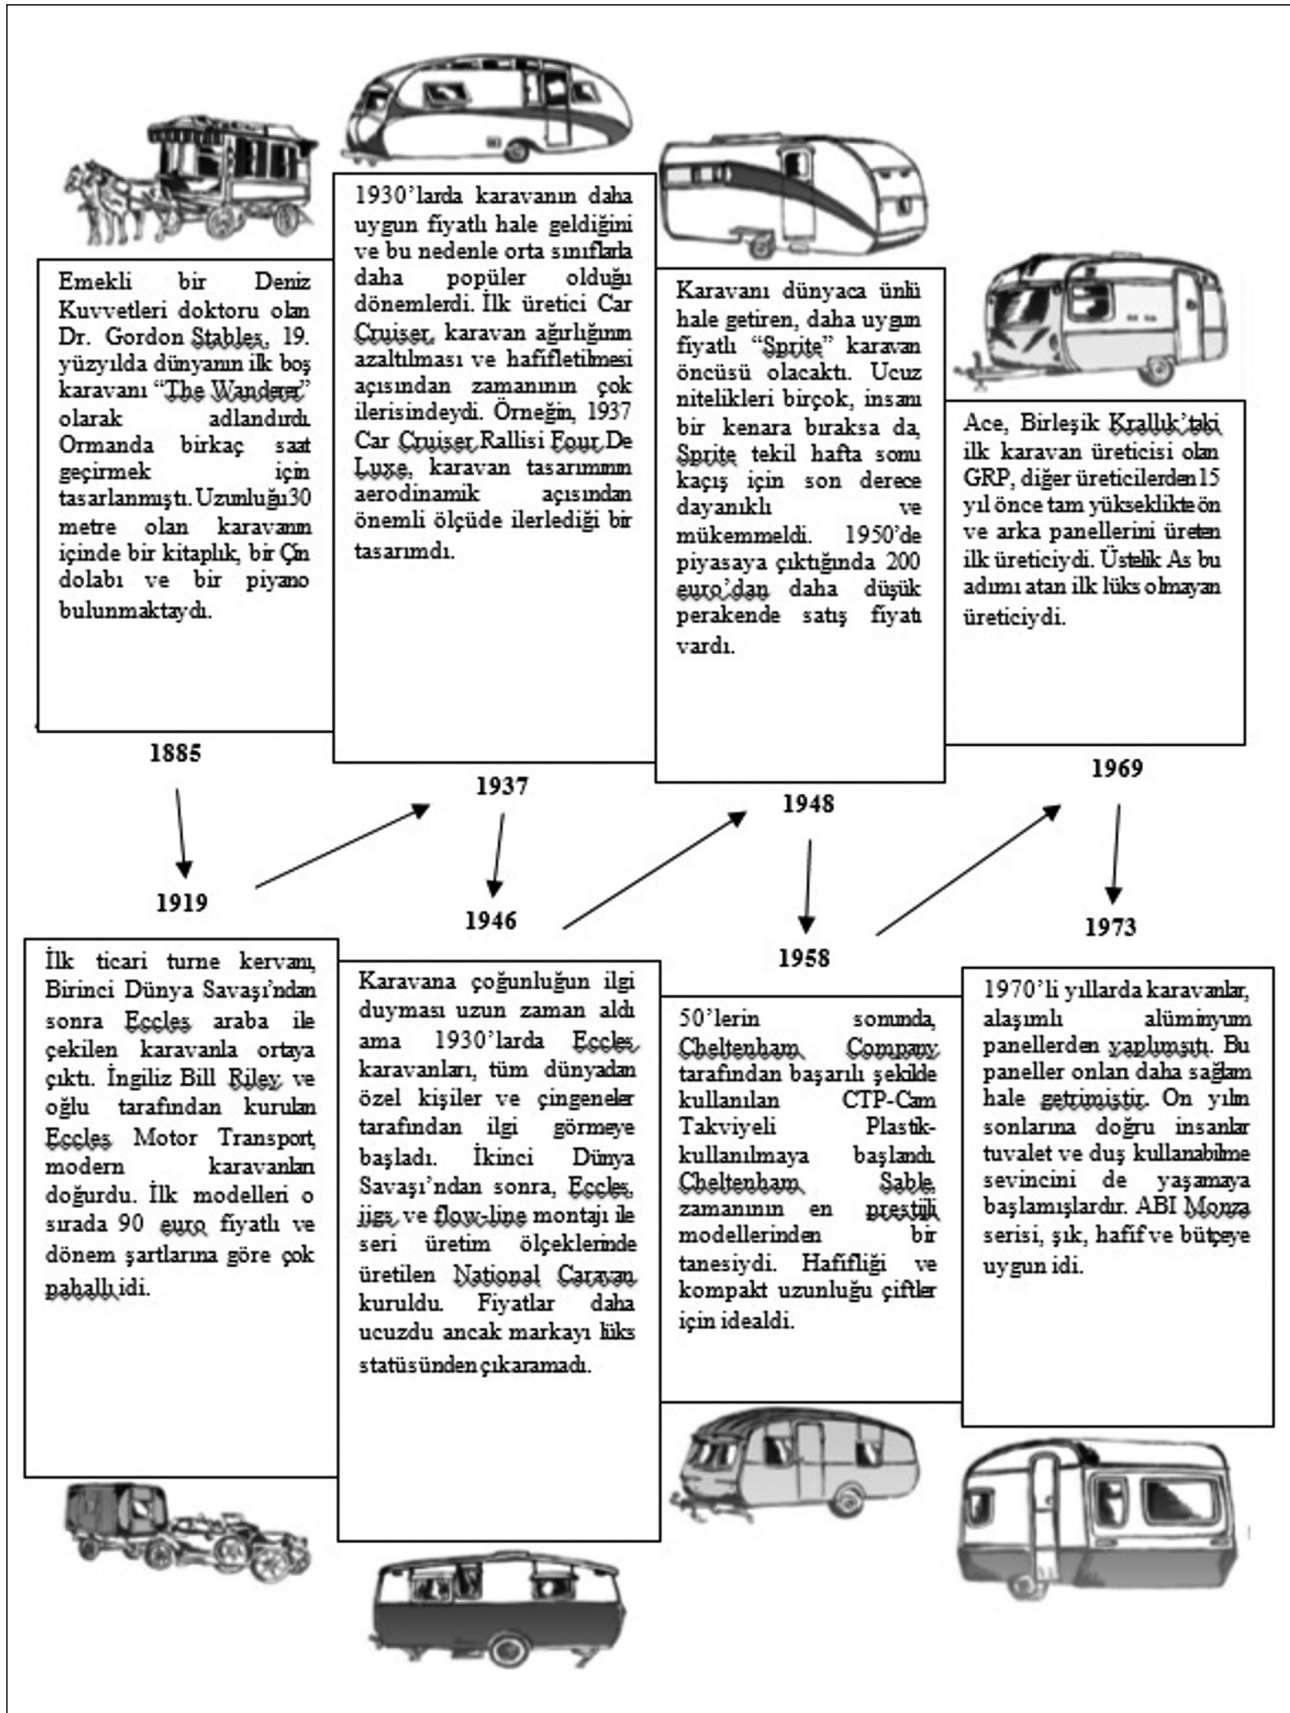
Emekli bir Deniz Kuvvetleri doktoru olan Dr. Gordon Stables, 19. yüzyılda dünyanın ilk boş karavanı "The Wanderer" olarak adlandırdı. Ormanda birkaç saat geçirmek için tasarlanmıştı. Uzunluğu 30 metre olan karavanın içinde bir kitaplık, bir Çin dolabı ve bir piyano bulunmaktaydı.

1885

1930'larda karavanın daha uygun fiyatlı hale geldiğini ve bu nedenle orta sınıflarla daha popüler olduğu dönemlerdi. İlk üretici Car Cruiser, karavan ağırlığının azaltılması ve hafifletilmesi açısından zamanının çok ilerisindeydi. Örneğin, 1937 Car Cruiser Rallisi Four De Luxe, karavan tasarımının aerodinamik açısından önemli ölçüde ilerlediği bir tasarımdı.

1937

Karavanı dünyaca ünlü hale getiren, daha uygun fiyatlı "Sprite" karavan öncüsü olacaktı. Ucuz nitelikleri birçok, insanı bir kenara bıraksa da, Sprite tekil hafta sonu kaçış için son derece dayanıklı ve mükemmeldi. 1950'de piyasaya çıktığında 200 euro'dan daha düşük perakende satış fiyatı vardı.

1948

Ace, Birleşik Krallık'taki ilk karavan üreticisi olan GRP, diğer üreticilerden 15 yıl önce tam yükseklikte ön ve arka panellerini üreten ilk üreticiydi. Üstelik As bu adımı atan ilk lüks olmayan üreticiydi.

1969

1919

1946

1958

1973

İlk ticari turne kervanı, Birinci Dünya Savaşı'ndan sonra Eccles araba ile çekilen karavanla ortaya çıktı. İngiliz Bill Riley ve oğlu tarafından kurulan Eccles Motor Transport, modern karavanları doğurdu. İlk modelleri o sırada 90 euro fiyatlı ve dönem şartlarına göre çok pahallı idi.

Karavana çoğunluğun ilgi duyması uzun zaman aldı ama 1930'larda Eccles karavanları, tüm dünyadan özel kişiler ve çingeneler tarafından ilgi görmeye başladı. İkinci Dünya Savaşı'ndan sonra, Eccles, jigs ve flow-line montajı ile seri üretim ölçeklerinde üretilen National Caravan kuruldu. Fiyatlar daha ucuzdu ancak markayı lüks statüsünden çıkaramadı.

50'lerin sonunda, Cheltenham Company tarafından başarılı şekilde kullanılan CTP-Cam Takviyeli Plastik-kullanılmaya başlandı. Cheltenham Sable, zamanının en prestijli modellerinden bir tanesiydi. Hafifliği ve kompakt uzunluğu çiftler için idealdi.

1970'li yıllarda karavanlar, alaşımlı alüminyum panellerden yapılmıştı. Bu paneller onları daha sağlam hale getrimiştir. On yılın sonlarına doğru insanlar tuvalet ve duş kullanabilme sevincini de yaşamaya başlamışlardır. ABI Monza serisi, şık, hafif ve bütçeye uygun idi.